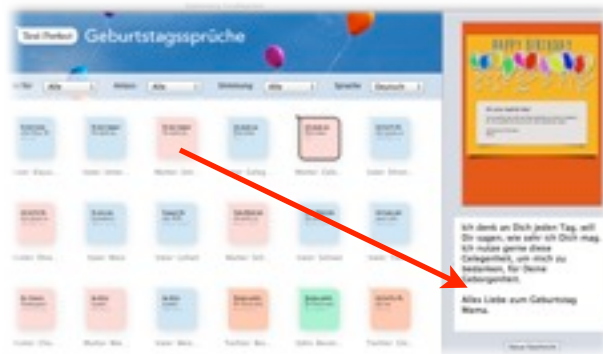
Text Perfect Geburtstagssprüche

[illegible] Alle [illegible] Alle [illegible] Alle Sprache Deutsch

HAPPY BIRTHDAY

Ich denk an Dich jeden Tag, will Dir sagen, wie sehr ich Dich mag. Ich nutze gerne diese Gelegenheit, um mich zu bedanken, für Deine Geborgenheit.

Alles Liebe zum Geburtstag Mama.

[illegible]